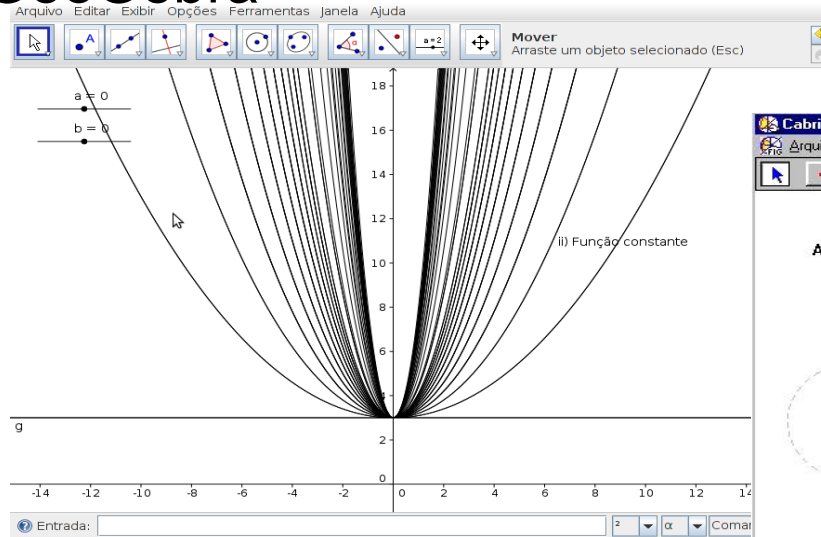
Arquivo Editar Exibir Opções Ferramentas Janela Ajuda

a = 2

Mover
Arraste um objeto selecionado (Esc)

a = 0
b = 0

18
16
14
12
10
8
6
4
2
0

ii) Função constante

g

-14 -12 -10 -8 -6 -4 -2 0 2 4 6 8 10 12 14

Entrada:
²
α
Comar

Cabri
Arqu